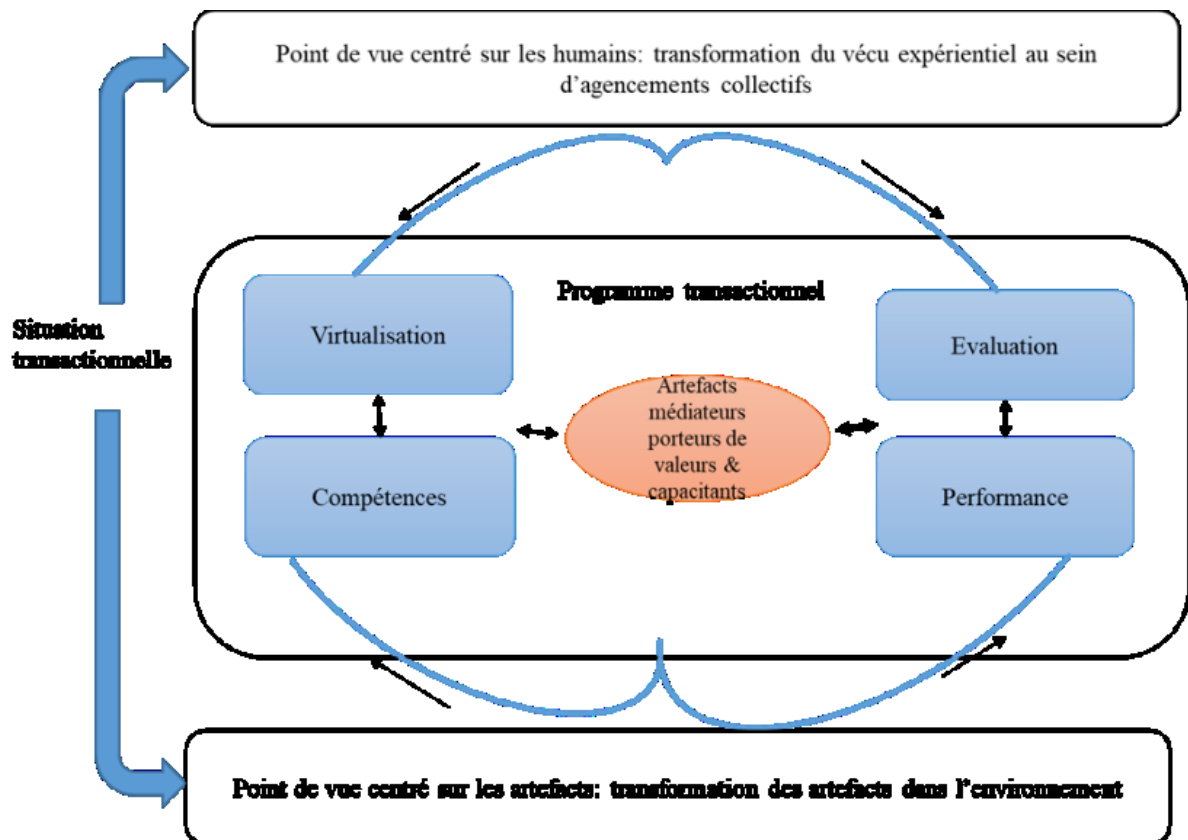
Point de vue centré sur les humains: transformation du vécu expérientiel au sein d'agencements collectifs

Situation transactionnelle

Programme transactionnel

Virtualisation

Evaluation

Artefacts médiateurs porteurs de valeurs & capacitants

Compétences

Performance

Point de vue centré sur les artefacts: transformation des artefacts dans l'environnement